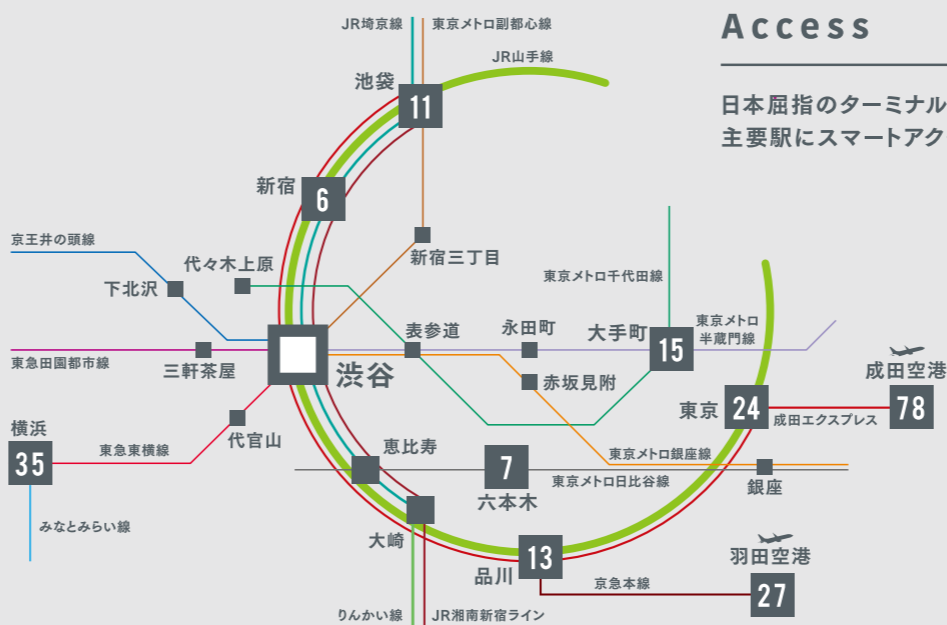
Access

日本屈指のターミナル
主要駅にスマートアク

JR埼京線
東京メトロ副都心線
JR山手線
池袋
11
新宿
6
新宿三丁目
京王井の頭線
代々木上原
下北沢
東京メトロ千代田線
東京メトロ
半蔵門線
表参道
永田町
大手町
15
東急田園都市線
三軒茶屋
渋谷
赤坂見附
成田空港
78
東京
24
成田エクスプレス
横浜
35
東急東横線
代官山
恵比寿
7
東京メトロ銀座線
東京メトロ日比谷線
銀座
六本木
みなとみらい線
大崎
13
羽田空港
品川
京急本線
27
りんかい線
JR湘南新宿ライン